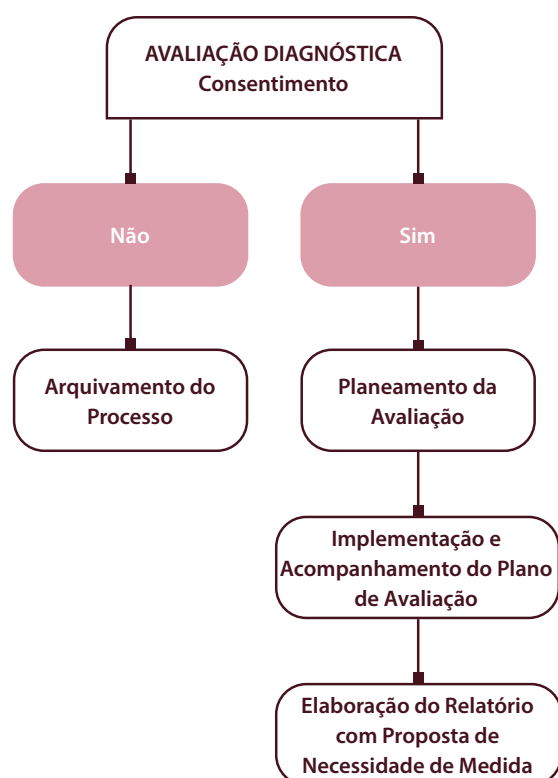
AVALIAÇÃO DIAGNÓSTICA
Consentimento

Não

Sim

Arquivamento do Processo

Planeamento da Avaliação

Implementação e Acompanhamento do Plano de Avaliação

Elaboração do Relatório com Proposta de Necessidade de Medida